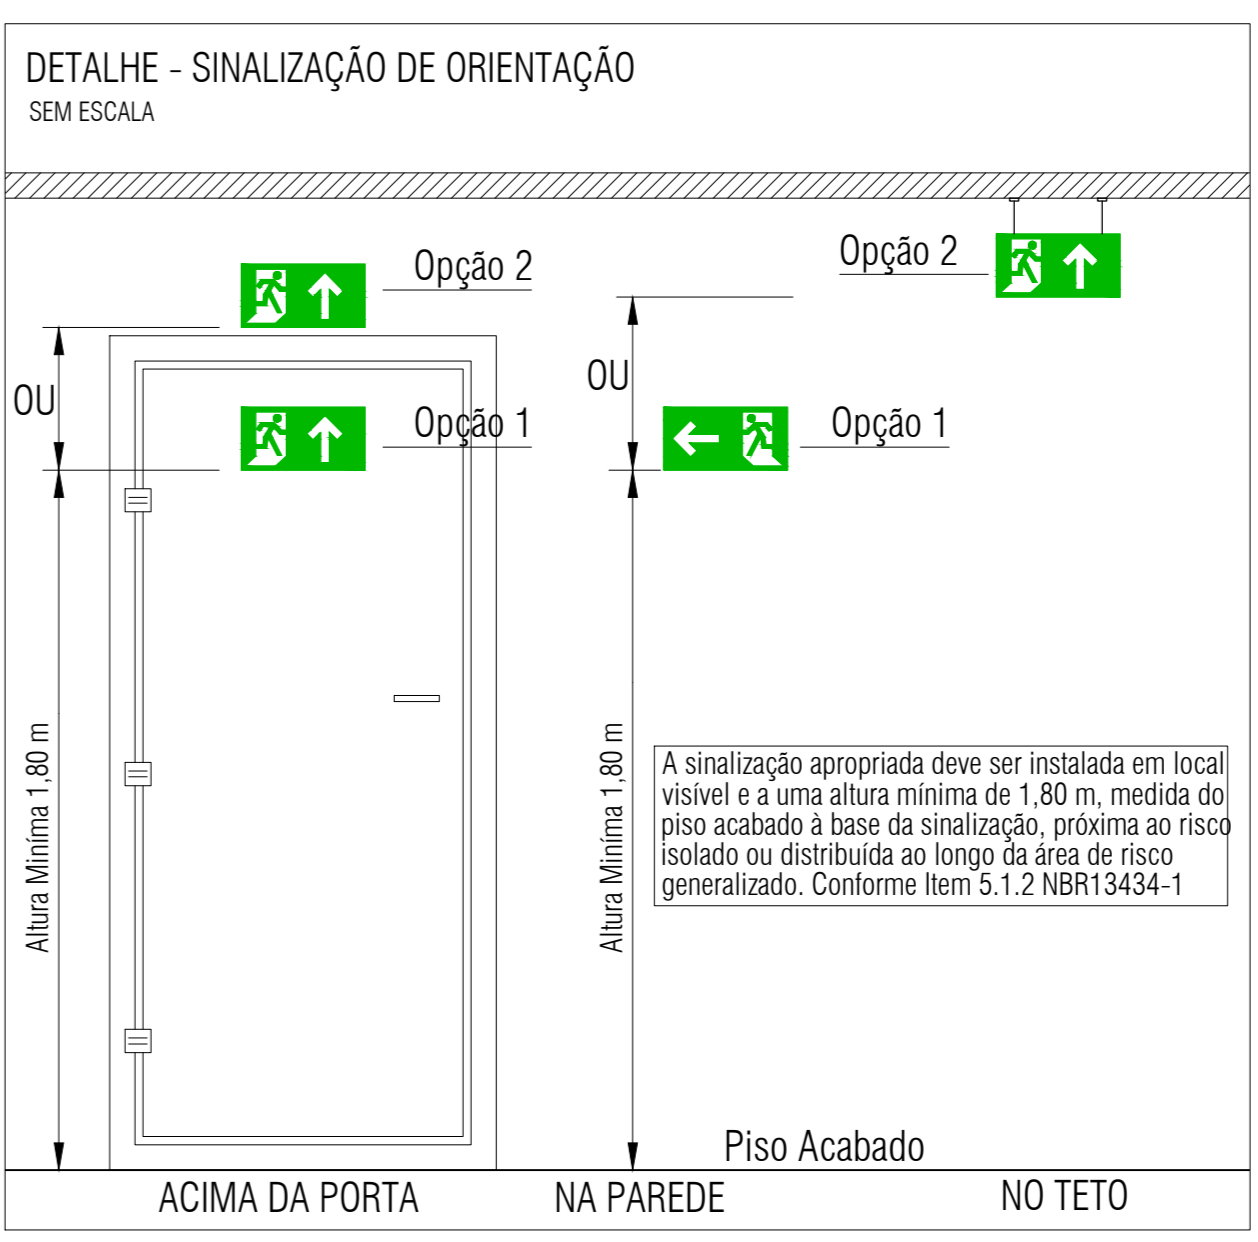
DETALHE - SINALIZAÇÃO DE ORIENTAÇÃO
SEM ESCALA

Opção 2

OU

Opção 1

Altura Miníma 1,80 m

Opção 2

OU

Opção 1

Altura Miníma 1,80 m

A sinalização apropriada deve ser instalada em local visível e a uma altura mínima de 1,80 m, medida do piso acabado à base da sinalização, próxima ao risco isolado ou distribuída ao longo da área de risco generalizado. Conforme Item 5.1.2 NBR13434-1

Piso Acabado

ACIMA DA PORTA

NA PAREDE

NO TETO